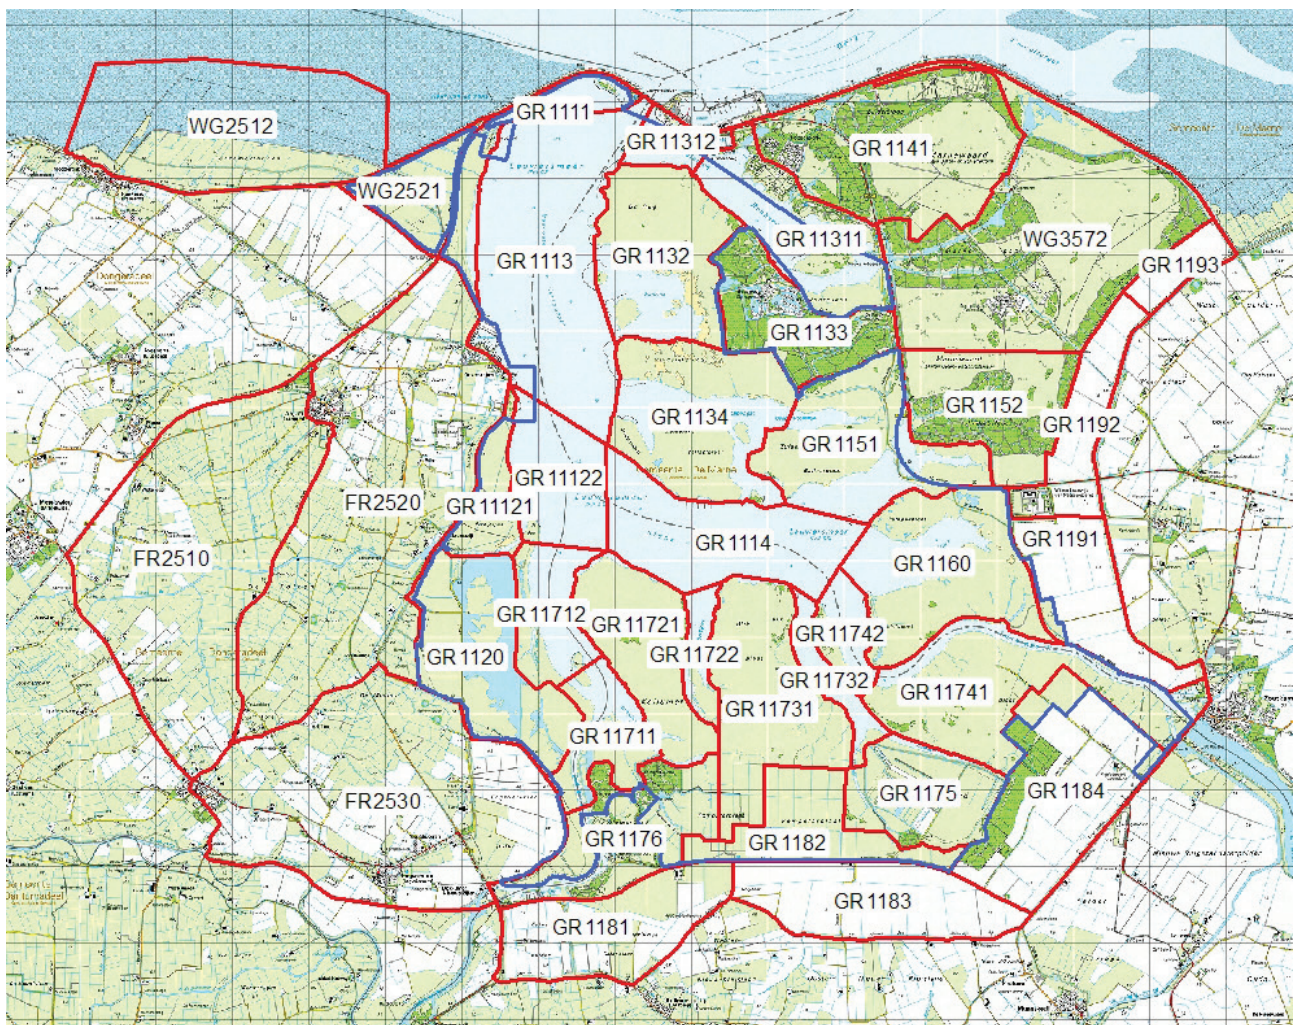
WG2512
GR 1111
GR 11312
GR 1141
WG2521
GR 11311
WG3572
GR 1113
GR 1132
GR 1193
GR 1133
GR 1152
GR 1134
GR 1151
GR 1192
GR 11122
FR2520
GR 11121
GR 1114
GR 1191
FR2510
GR 1160
GR 11712
GR 11721
GR 11742
GR 1120
GR 11722
GR 11732
GR 11741
GR 11731
GR 11711
GR 1175
GR 1184
FR2530
GR 1176
GR 1182
GR 1183
GR 1181